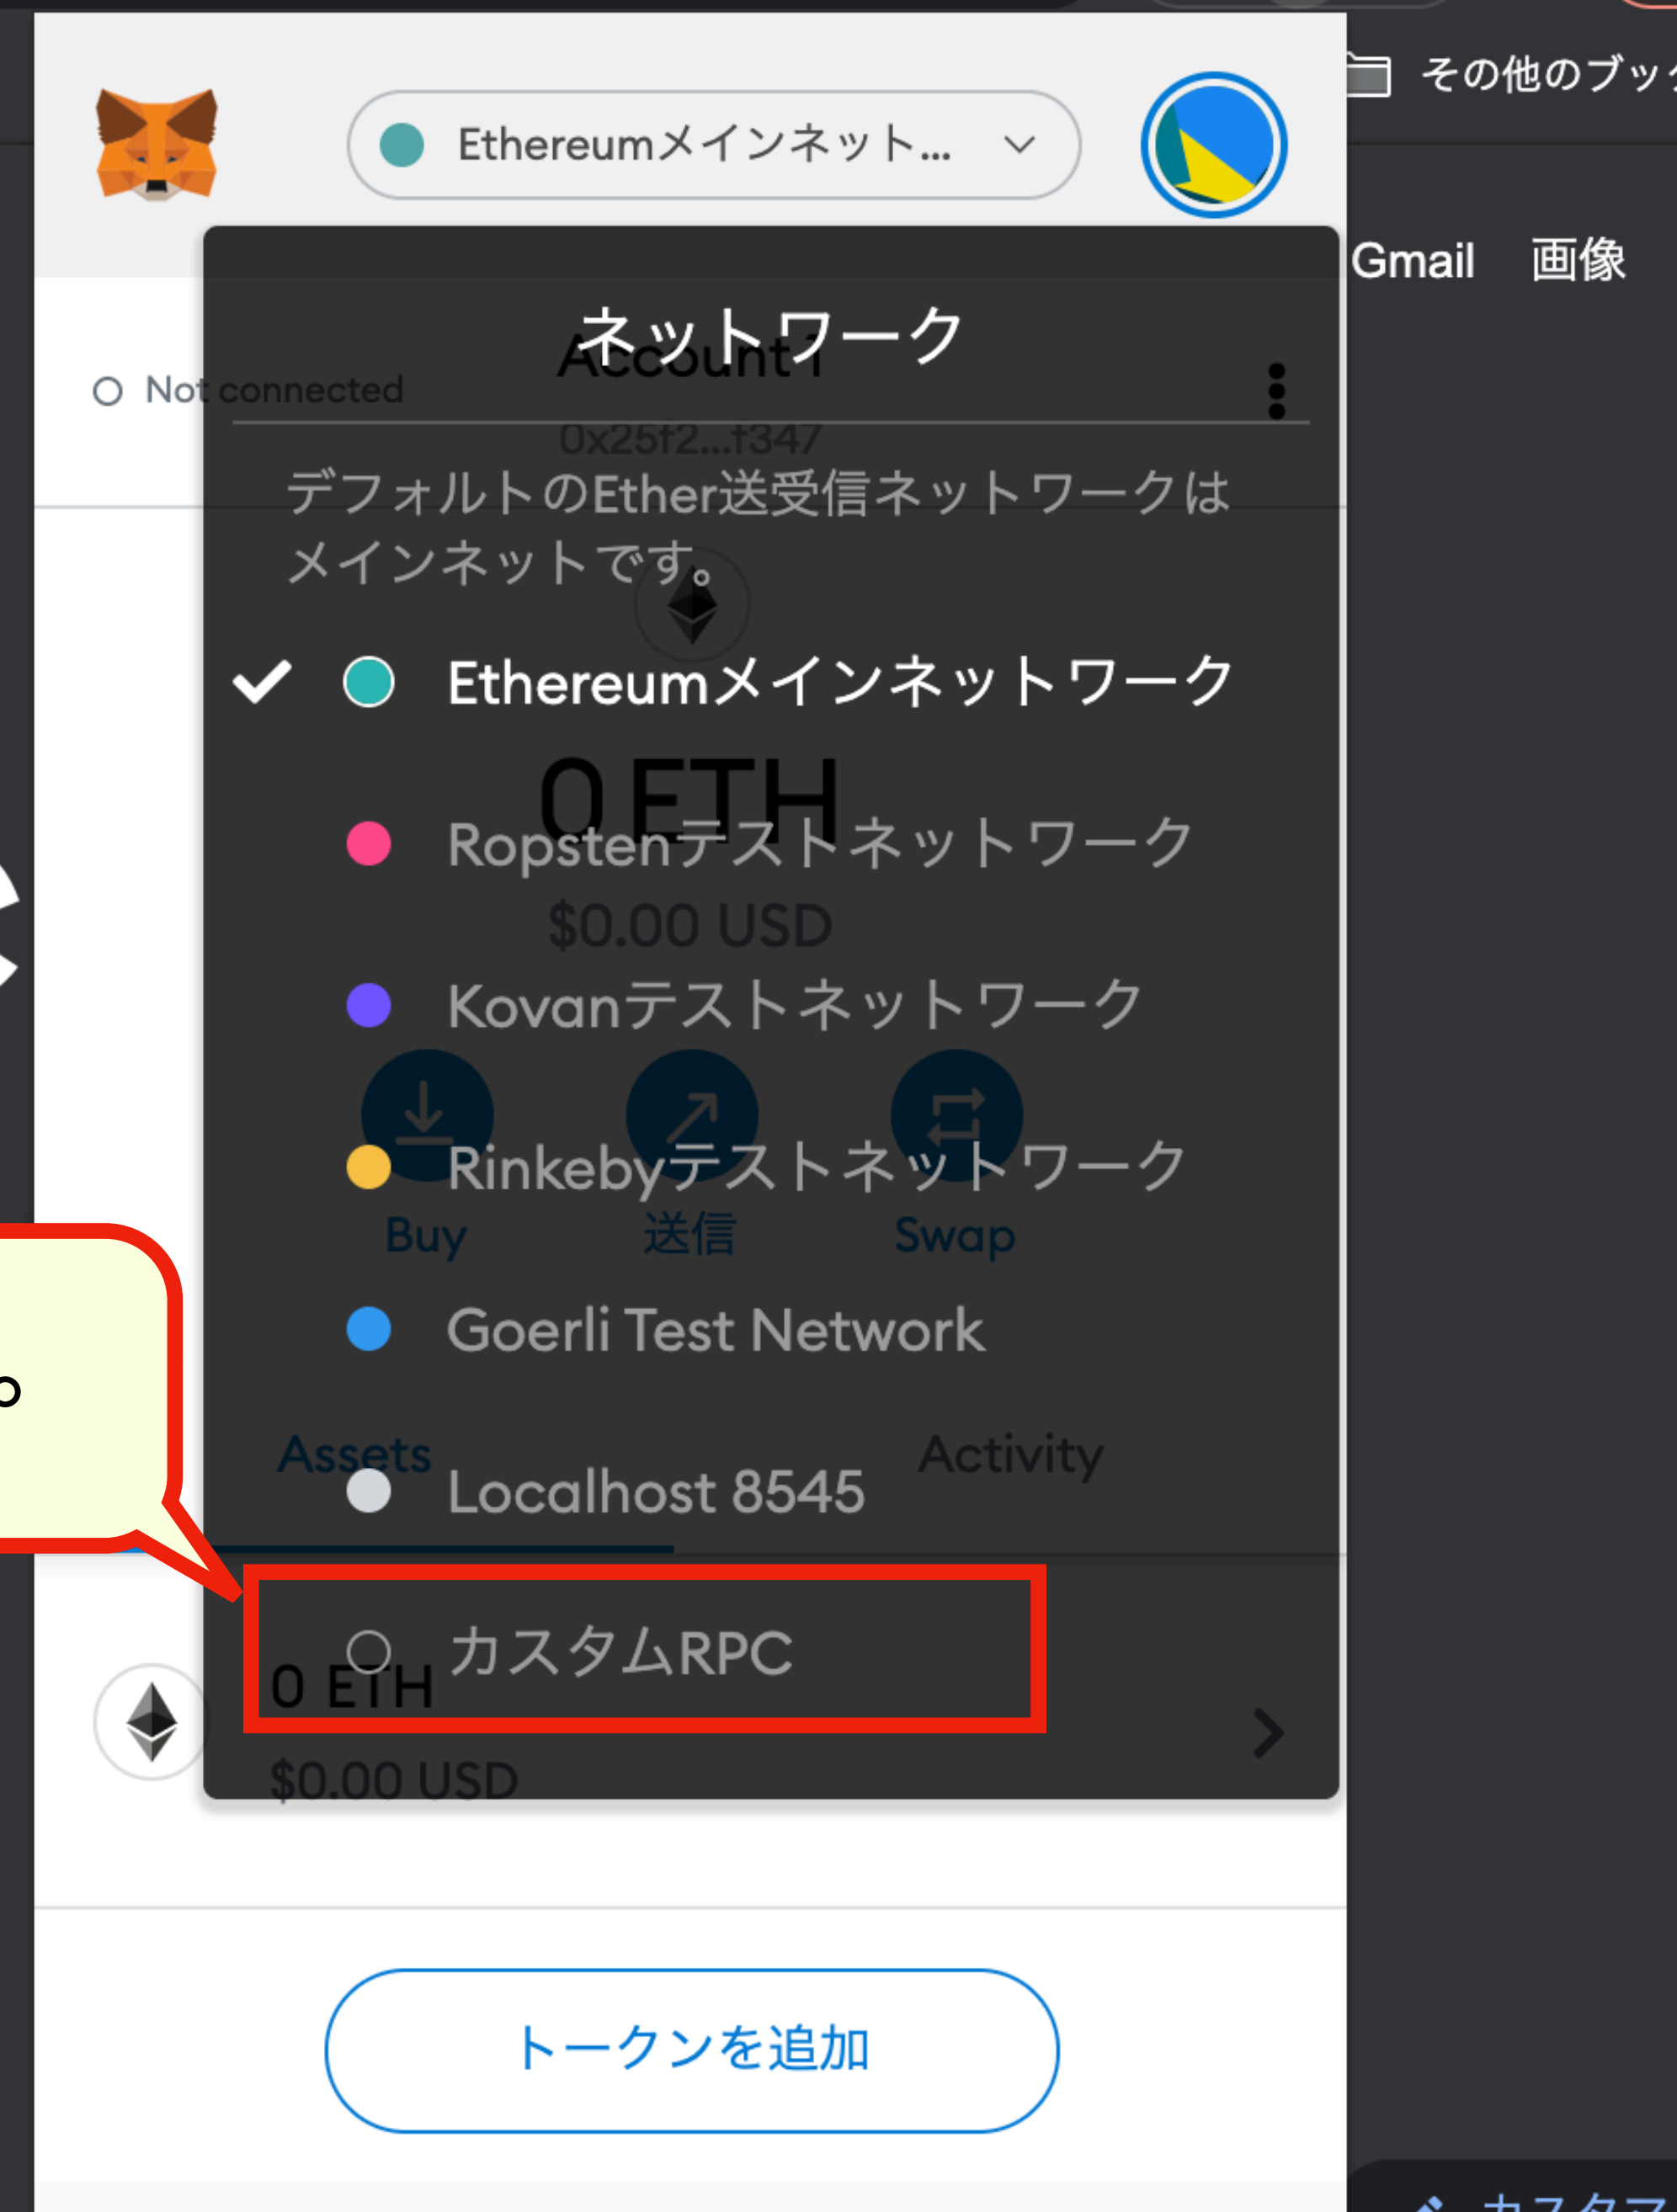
Ethereumメインネット...

その他のブック

Gmail 画像

ネットワーク

Not connected

Account 1

0x25f2...f347

デフォルトのEther送受信ネットワークはメインネットです。

Ethereumメインネットワーク

0 ETH

Ropstenテストネットワーク

$0.00 USD

Kovanテストネットワーク

Rinkebyテストネットワーク

Buy 送信 Swap

Goerli Test Network

Assets Activity

Localhost 8545

カスタムRPC

0 ETH

$0.00 USD

トークンを追加

カスタマ